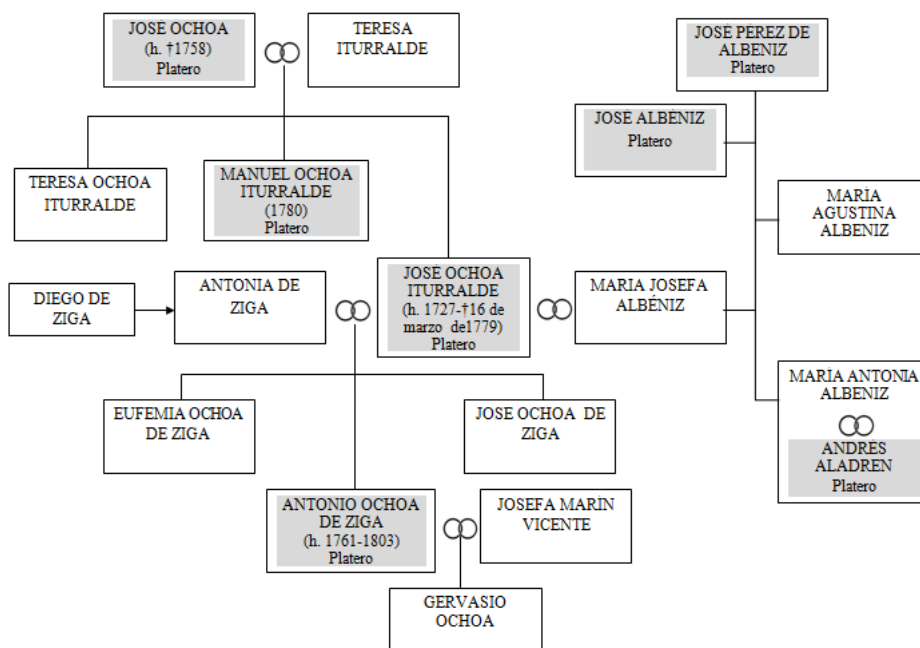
JOSE OCHOA (h. †1758) Platero

TERESA ITURRALDE

JOSE PEREZ DE ALBENIZ Platero

JOSE ALBENIZ Platero

TERESA OCHOA ITURRALDE

MANUEL OCHOA ITURRALDE (1780) Platero

MARIA AGUSTINA ALBENIZ

DIEGO DE ZIGA

ANTONIA DE ZIGA

JOSE OCHOA ITURRALDE (h. 1727-†16 de marzo de1779) Platero

MARIA JOSEFA ALBÉNIZ

MARIA ANTONIA ALBENIZ

ANDRES ALADREN Platero

EUFEMIA OCHOA DE ZIGA

JOSE OCHOA DE ZIGA

ANTONIO OCHOA DE ZIGA (h. 1761-1803) Platero

JOSEFA MARIN VICENTE

GERVASIO OCHOA